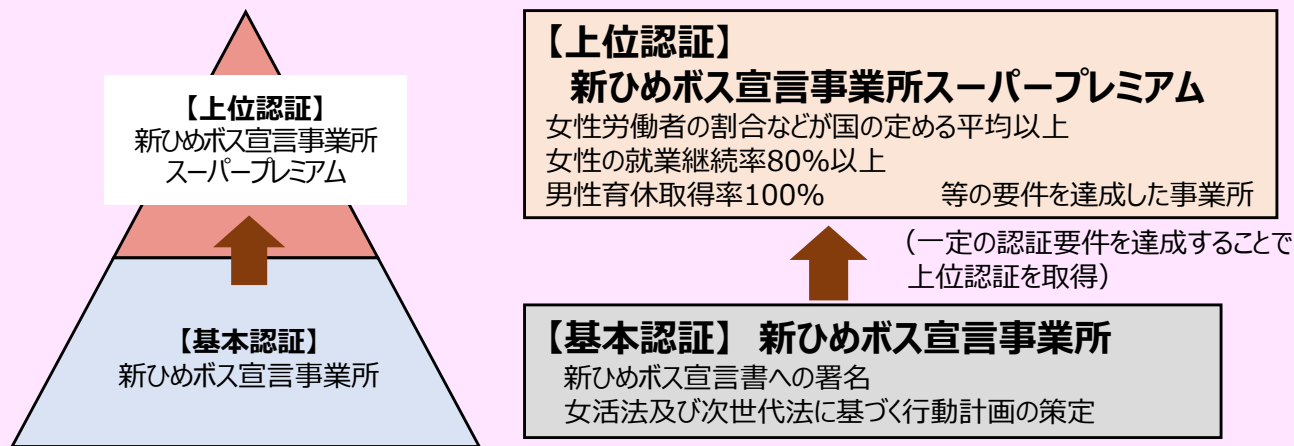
【上位認証】
新ひめボス宣言事業所
スーパープレミアム

【基本認証】
新ひめボス宣言事業所

【上位認証】
新ひめボス宣言事業所スーパープレミアム
女性労働者の割合などが国の定める平均以上
女性の就業継続率80%以上
男性育休取得率100%　等の要件を達成した事業所

（一定の認証要件を達成することで上位認証を取得）

【基本認証】 新ひめボス宣言事業所
新ひめボス宣言書への署名
女活法及び次世代法に基づく行動計画の策定